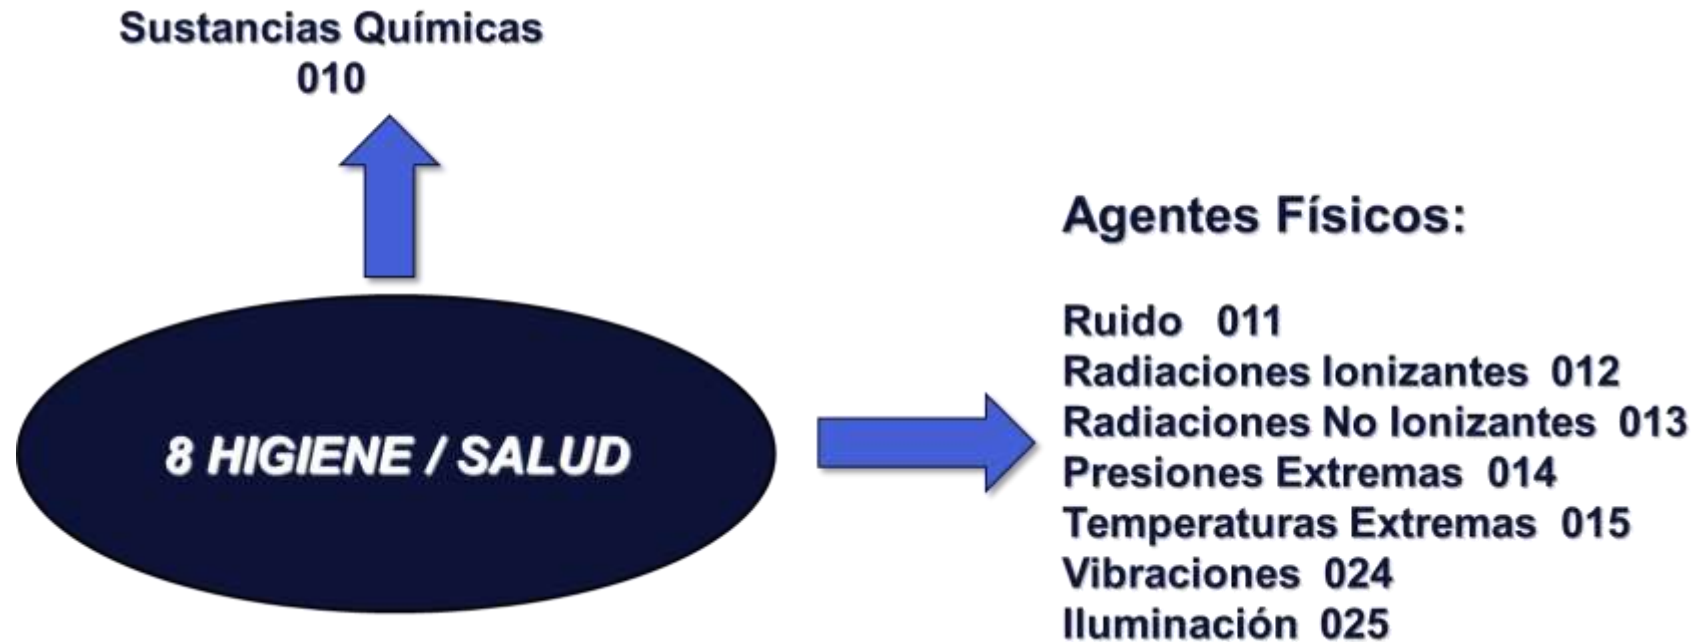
Sustancias Químicas
010

8 HIGIENE / SALUD

Agentes Físicos:

Ruido 011
Radiaciones Ionizantes 012
Radiaciones No Ionizantes 013
Presiones Extremas 014
Temperaturas Extremas 015
Vibraciones 024
Iluminación 025